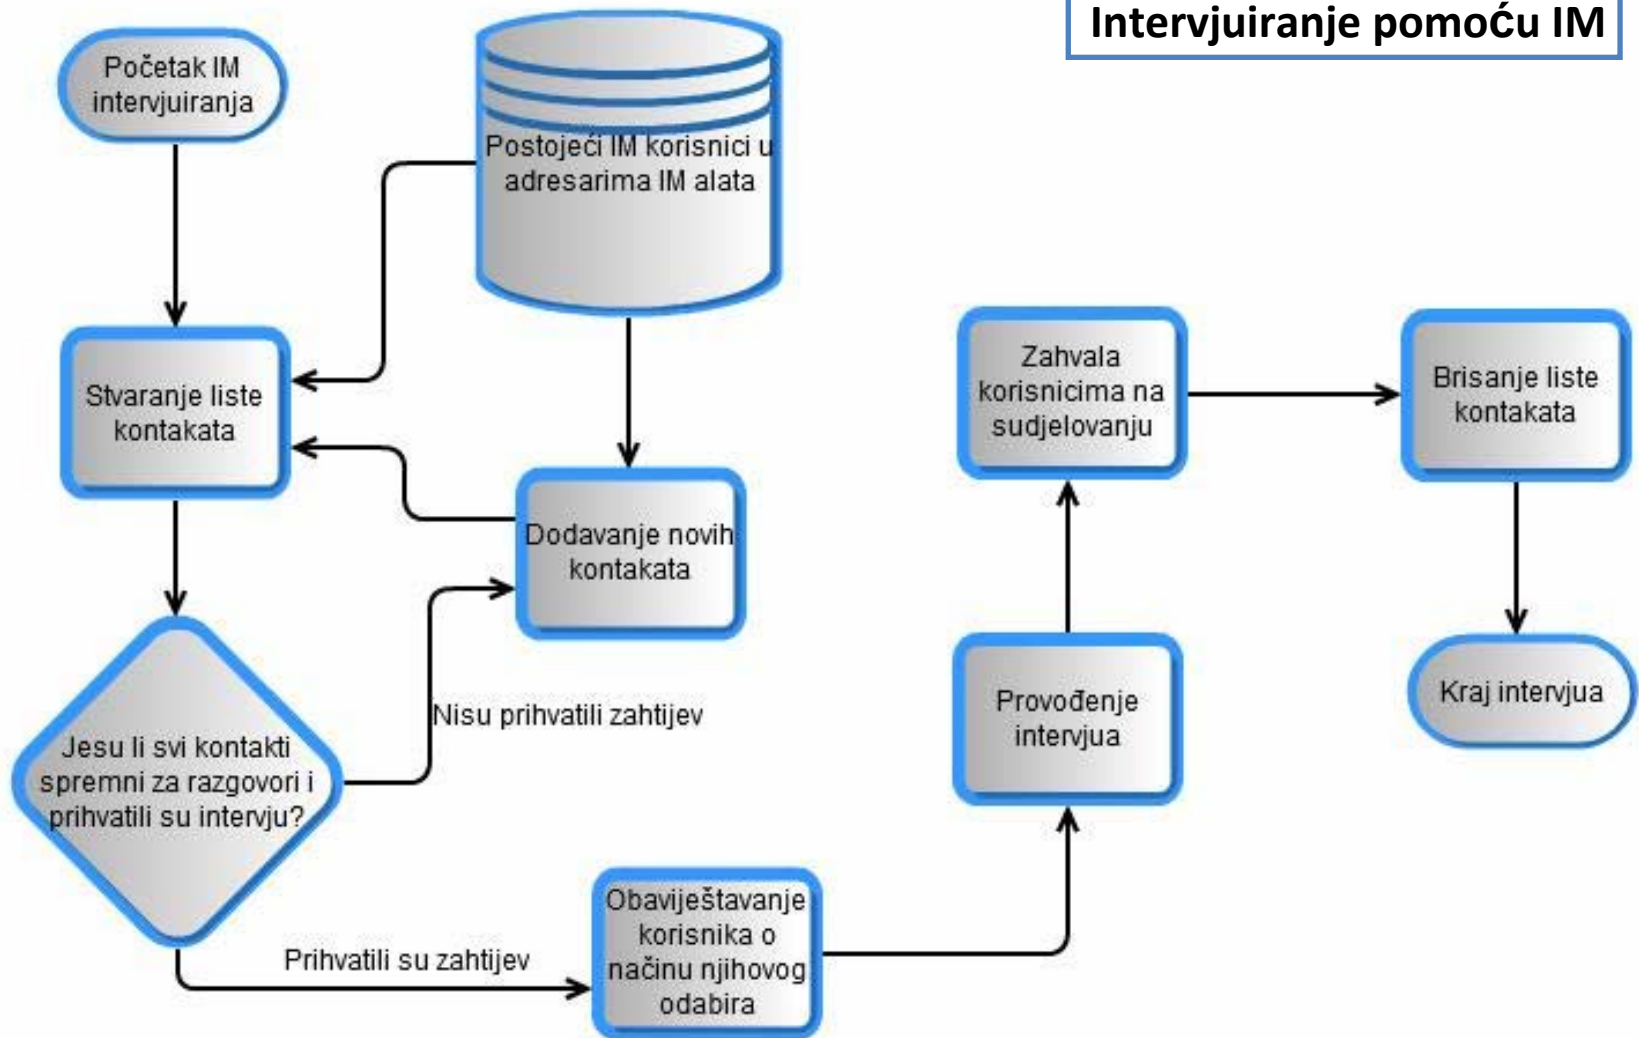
Intervjuiranje pomoću IM

Početak IM intervjuiranja

Postojeći IM korisnici u adresarima IM alata

Stvaranje liste kontakata

Dodavanje novih kontakata

Jesu li svi kontakti spremni za razgovori i prihvatili su intervju?

Nisu prihvatili zahtijev

Prihvatili su zahtijev

Obaviještavanje korisnika o načinu njihovog odabira

Provođenje intervjua

Zahvala korisnicima na sudjelovanju

Brisanje liste kontakata

Kraj intervjua